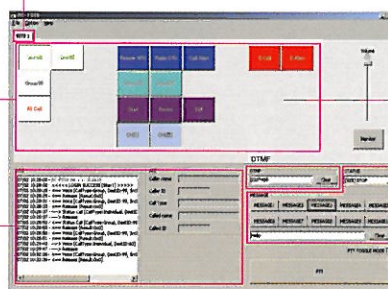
File Option Help

Intl1 Intl2

Group99

All Call

Room 101 Radio 101 Call Busy

Room Call

E-Call E-Alert

Volume

Monitor

DTMF

Call

Caller name

Caller ID

Call Type

Called name

Called ID

DTMF

Clear

STATUS

MESSAGE

MESSAGE1 MESSAGE2 MESSAGE3 MESSAGE4 MESSAGE5

MESSAGE6 MESSAGE7 MESSAGE8 MESSAGE9 MESSAGE10

Clear

PTT TOGGLE MODE

PTT